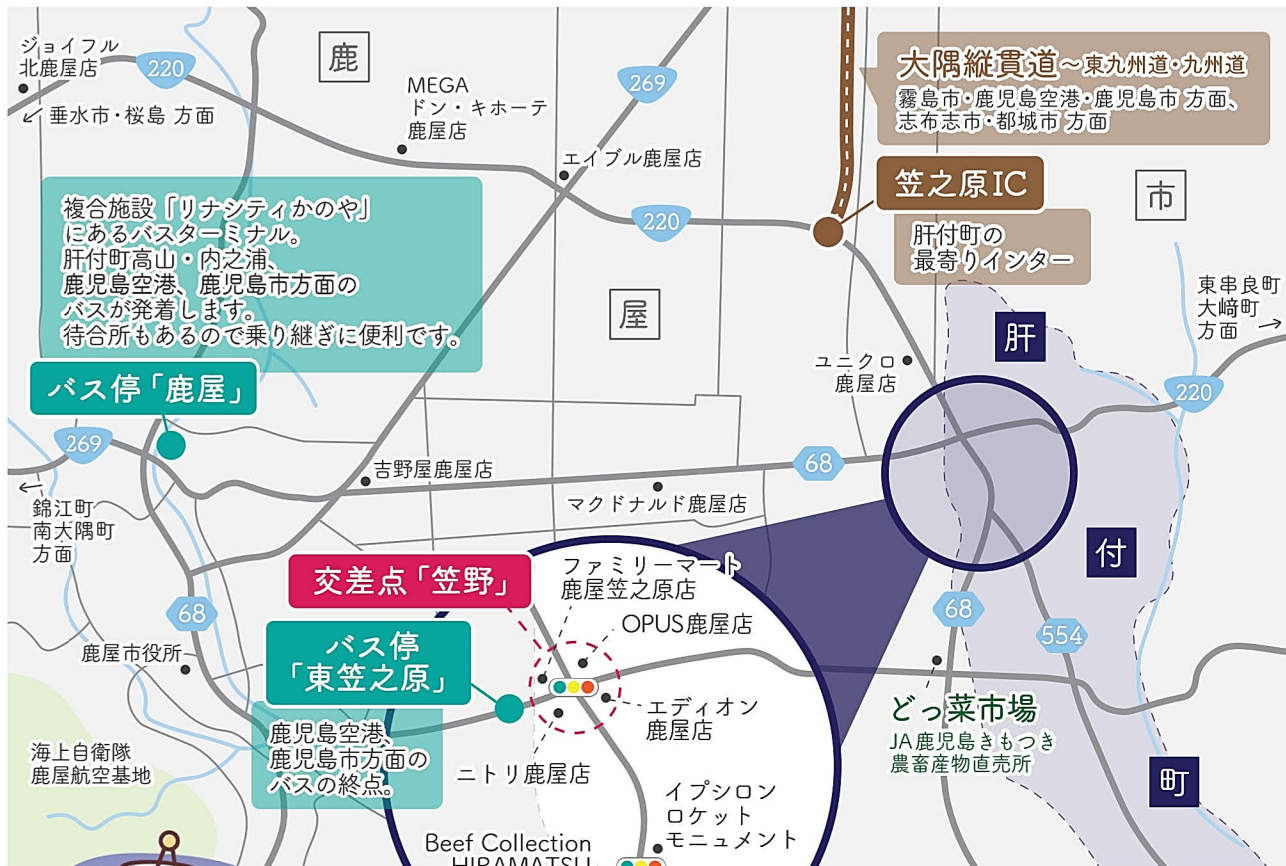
ジョイフル
北鹿屋店

220

↙ 垂水市・桜島 方面

鹿

MEGA
ドン・キホーテ
鹿屋店

269

エイブル鹿屋店

大隅縦貫道～東九州道・九州道
霧島市・鹿児島空港・鹿児島市 方面、
志布志市・都城市 方面

笠之原IC

肝付町の
最寄りインター

220

市

複合施設「リナシティかのや」にあるバスターミナル。
肝付町高山・内之浦、
鹿児島空港、鹿児島市方面の
バスが発着します。
待合所もあるので乗り継ぎに便利です。

屋

東串良町
大崎町
方面 →

ユニクロ
鹿屋店

肝

220

バス停「鹿屋」

269

吉野屋鹿屋店

68

← 錦江町
南大隅町
方面

マクドナルド鹿屋店

付

交差点「笠野」

ファミリーマート
鹿屋笠之原店

68

OPUS鹿屋店

68

554

バス停
「東笠之原」

鹿屋市役所

エディオン
鹿屋店

どっ菜市場
JA鹿児島きもつき
農畜産物直売所

鹿児島空港、
鹿児島市方面の
バスの終点。

海上自衛隊
鹿屋航空基地

ニトリ鹿屋店

町

イプシロン
ロケット
モニュメント

Beef Collection
HIRAMATSU